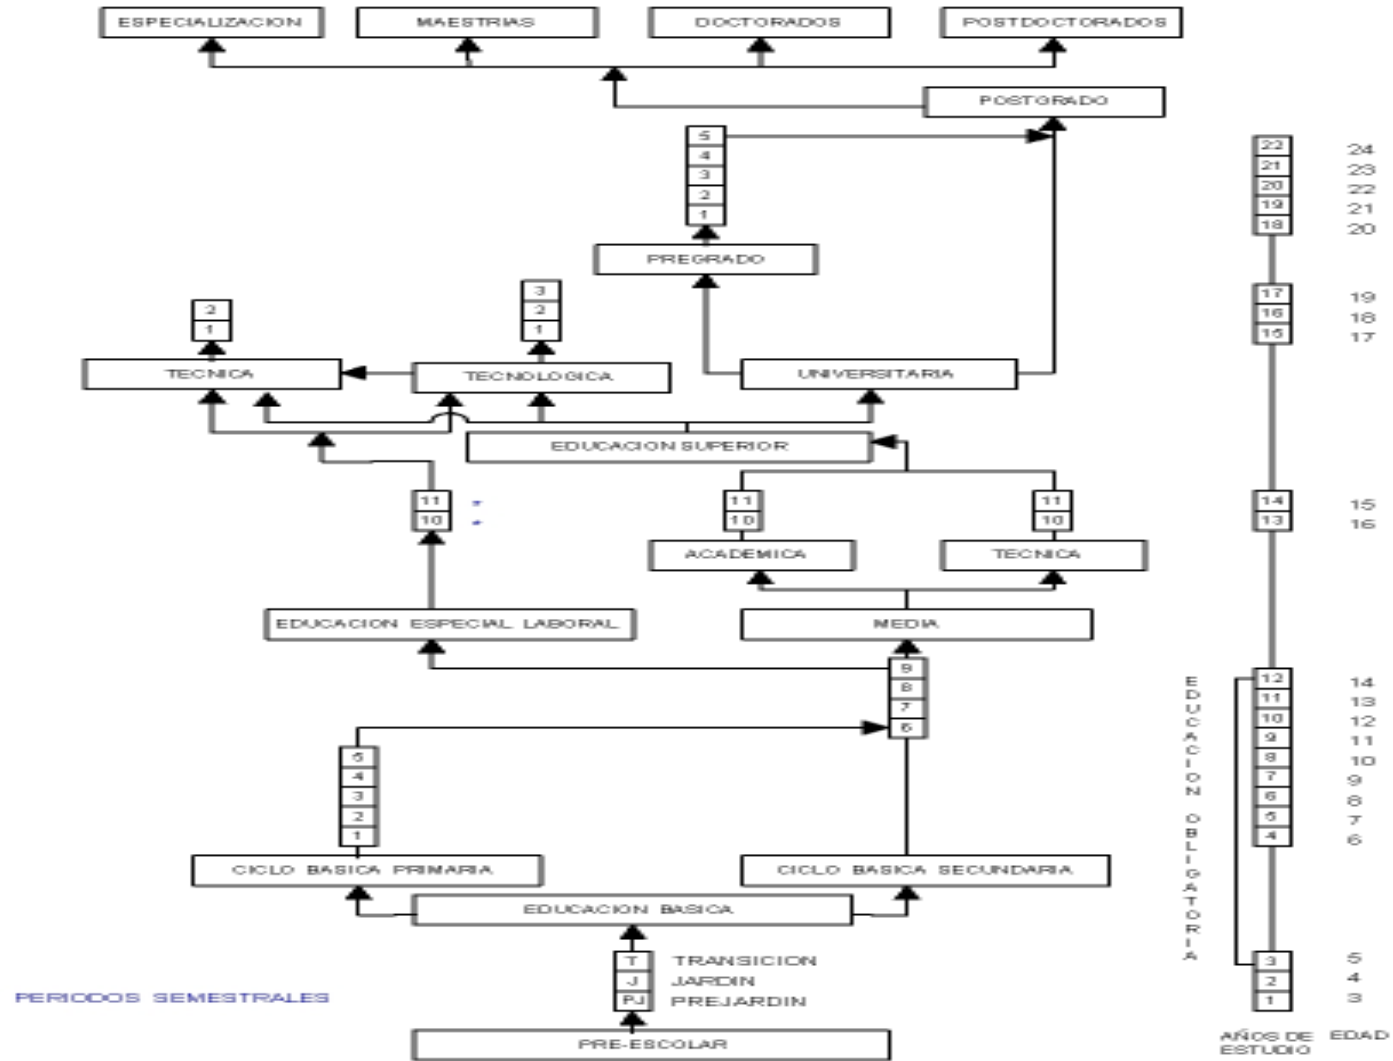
ESPECIALIZACION
MAESTRIAS
DOCTORADOS
POSTDOCTORADOS

POSTGRADO

5
4
3
2
1

PREGRADO

2
1

3
2
1

TECNICA
TECNOLOGICA
UNIVERSITARIA

EDUCACION SUPERIOR

11 *
10 *

11
10

11
10

ACADEMICA
TECNICA

EDUCACION ESPECIAL LABORAL
MEDIA

9
8
7
6

6
5
4
3
2
1

CICLO BASICA PRIMARIA
CICLO BASICA SECUNDARIA

EDUCACION BASICA

T TRANSICION
J JARDIN
PJ PREJARDIN

PERIODOS SEMESTRALES

PRE-ESCOLAR

EDUCACION OBLIGATORIA

| AÑOS DE ESTUDIO | EDAD |
|---|---|
| 22 | 24 |
| 21 | 23 |
| 20 | 22 |
| 19 | 21 |
| 18 | 20 |
| 17 | 19 |
| 16 | 18 |
| 15 | 17 |
| 14 | 15 |
| 13 | 16 |
| 12 | 14 |
| 11 | 13 |
| 10 | 12 |
| 9 | 11 |
| 8 | 10 |
| 7 | 9 |
| 6 | 8 |
| 5 | 7 |
| 4 | 6 |
| 3 | 5 |
| 2 | 4 |
| 1 | 3 |